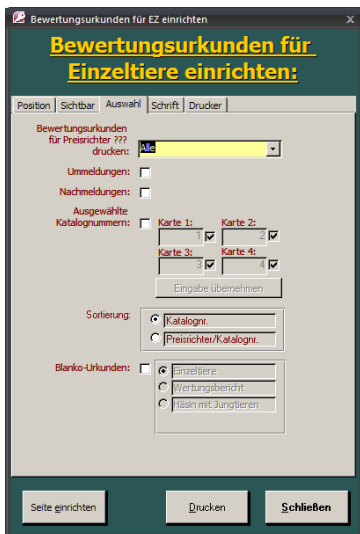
Bewertungsurkunden für EZ einrichten

Bewertungsurkunden für Einzeltiere einrichten:

Position | Sichtbar | Auswahl | Schrift | Drucker

Bewertungsurkunden für Preisrichter ??? drucken: Alle

Ummeldungen:

Nachmeldungen:

Ausgewählte Katalognummern:

Karte 1: 1
Karte 2: 2
Karte 3: 3
Karte 4: 4

Eingabe übernehmen

Sortierung:
Katalognr.
Preisrichter/Katalognr.

Blanko-Urkunden:
Einzeltiere
Wertungsbericht
Häsin mit Jungtieren

Seite einrichten | Drucken | Schließen